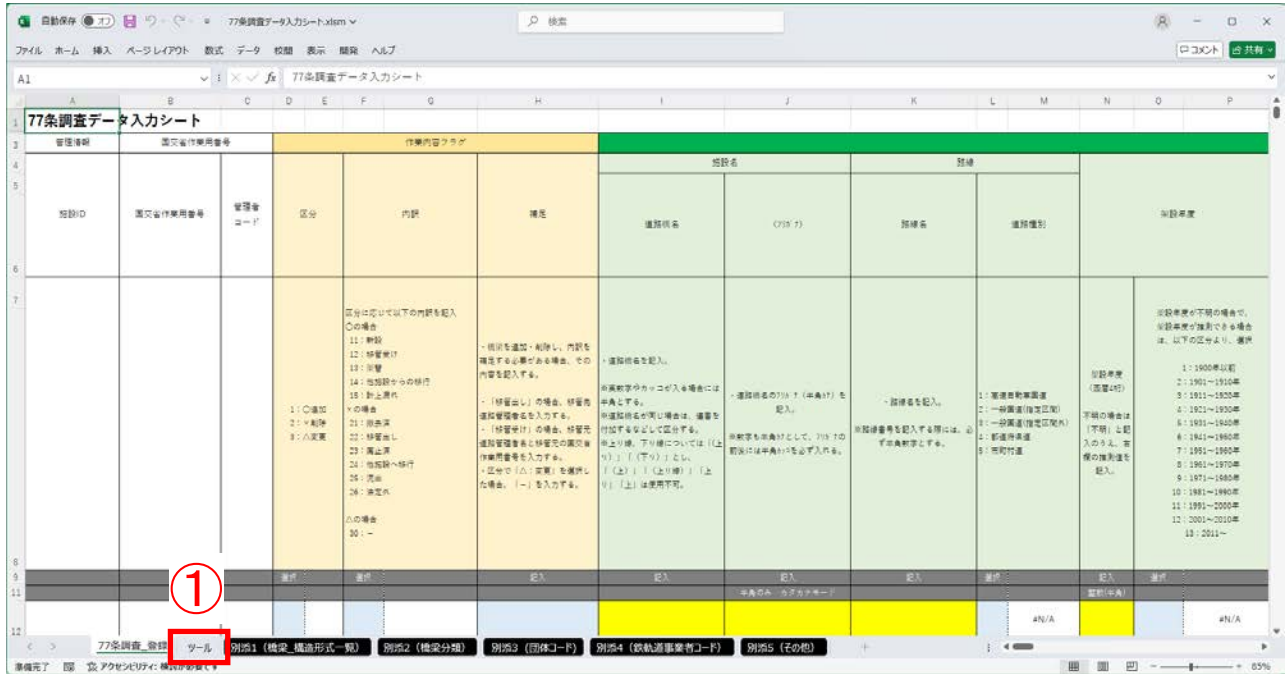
自動保存 オフ 77条調査データ入力シート.xlsm 検索

ファイル ホーム 挿入 ページレイアウト 数式 データ 校閲 表示 開発 ヘルプ コメント 共有

A1 fx 77条調査データ入力シート

77条調査データ入力シート

| 管理情報 | 国交省作業用番号 | | 作業内容フラグ | | | 施設名 | | 路線 | | 架設年度 | |
|---|---|---|---|---|---|---|---|---|---|---|---|
| 施設ID | 国交省作業用番号 | 管理者コード | 区分 | 内訳 | 補足 | 道路橋名 | (フリガナ) | 路線名 | 道路種別 | | |
| | | | 1：○追加 2：×削除 3：△変更 | 区分に応じて以下の内訳を記入 ○の場合 11：新設 12：移管受け 13：架替 14：当該設からの移行 15：計上漏れ ×の場合 21：撤去済 22：移管出し 23：廃止済 24：当該設へ移行 25：廃止 26：架替済 △の場合 30：－ | ・施設を追加・削除し、内訳を補足する必要がある場合、その内容を記入する。 ・「移管出し」の場合、移管先道路管理者名を入力する。 ・「移管受け」の場合、移管元道路管理者名と移管元の国交省作業用番号を入力する。 ・区分で「△：変更」を選択した場合、「－」を入力する。 | ・道路橋名を記入。 ※英数字やカッコが入る場合には半角とする。 ※道路橋名が同じ場合は、番号を付加するなどして区分する。 ※上り線、下り線については「(上り)」「(下り)」とし、「(上)」「(上り線)」「上り」「上」は使用不可。 | ・道路橋名のフリガナ（半角カナ）を記入。 ※数字も半角カナとして、フリガナの前後には半角カッコを必ず入れる。 | ・路線名を記入。 ※路線番号を記入する際には、必ず半角数字とする。 | 1：高速自動車国道 2：一般国道(指定区間) 3：一般国道(指定区間外) 4：都道府県道 5：市町村道 | 架設年度（西暦4桁） 不明の場合は「不明」と記入のうえ、右欄の推測値を記入。 | ※架設年度が不明の場合で、架設年度が推測できる場合は、以下の区分より、選択 1：1900年以前 2：1901～1910年 3：1911～1920年 4：1921～1930年 5：1931～1940年 6：1941～1950年 7：1951～1960年 8：1961～1970年 9：1971～1980年 10：1981～1990年 11：1991～2000年 12：2001～2010年 13：2011～ |
| | | | 選択 | 選択 | 記入 | 記入 | 記入 | 記入 | 選択 | 記入 | 選択 |
| | | | | | | | 半角のみ カタカナモード | | | 西暦(半角) | |
| | | | | | | | | | #N/A | | #N/A |

①

77条調査_修繕 ツール 別添1（橋梁_構造形式一覧） 別添2（橋梁分類） 別添3（団体コード） 別添4（鉄軌道事業者コード） 別添5（その他）

準備完了 アクセシビリティ: 検討が必要です 85%